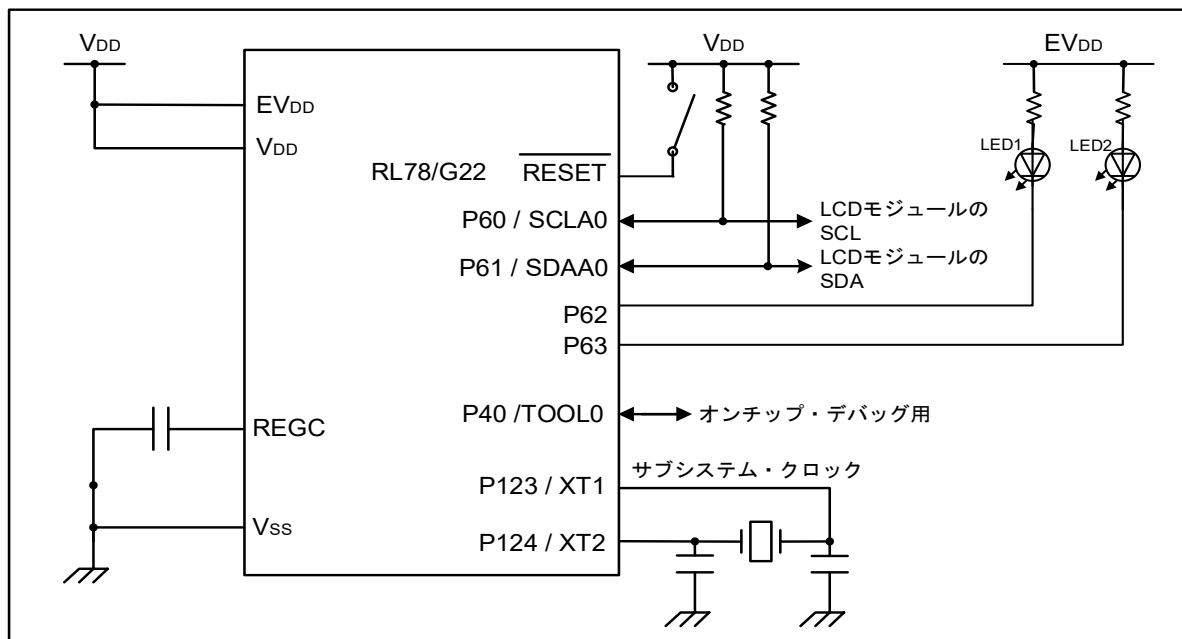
$V_{DD}$

$EV_{DD}$

$V_{DD}$

RL78/G22

$\overline{RESET}$

P60 / SCLA0

P61 / SDAA0

P62

P63

P40 /TOOL0

P123 / XT1

P124 / XT2

REGC

$V_{SS}$

$V_{DD}$

$EV_{DD}$

LED1

LED2

LCDモジュールのSCL

LCDモジュールのSDA

オンチップ・デバッグ用

サブシステム・クロック